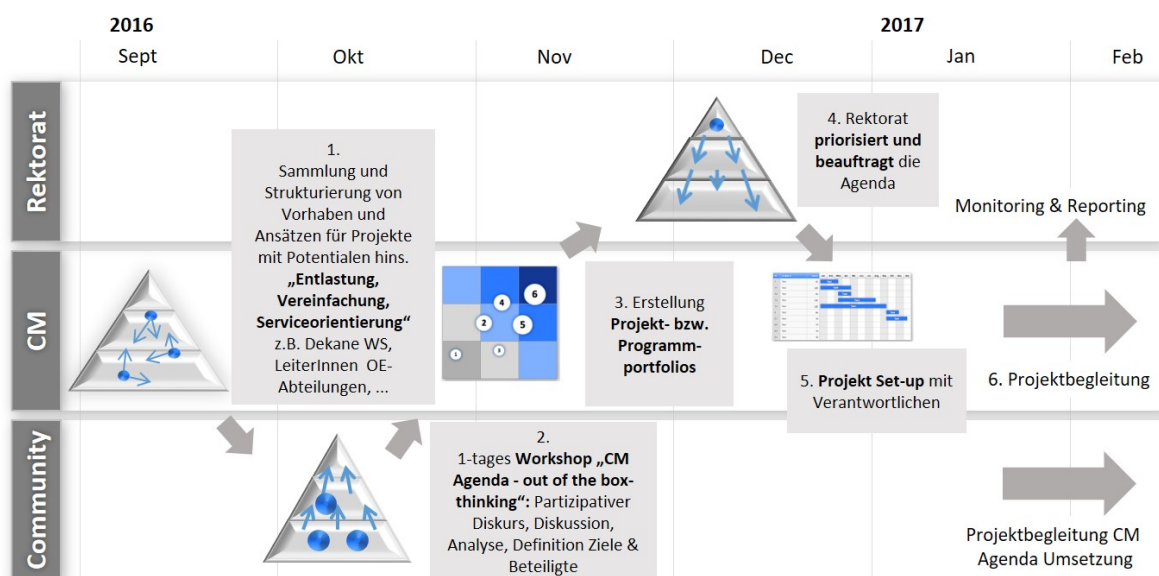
2016

2017

Sept

Okt

Nov

Dec

Jan

Feb

Rektorat

CM

Community

1.
Sammlung und Strukturierung von Vorhaben und Ansätzen für Projekte mit Potentialen hins. **„Entlastung, Vereinfachung, Serviceorientierung“** z.B. Dekane WS, LeiterInnen OE-Abteilungen, ...

2.
1-tages **Workshop „CM Agenda - out of the box-thinking“:** Partizipativer Diskurs, Diskussion, Analyse, Definition Ziele & Beteiligte

6
4
2
5
1
3

3. Erstellung **Projekt- bzw. Programmportfolios**

4. Rektorat **priorisiert und beauftragt** die Agenda

5. **Projekt Set-up** mit Verantwortlichen

Monitoring & Reporting

6. Projektbegleitung

Projektbegleitung CM Agenda Umsetzung